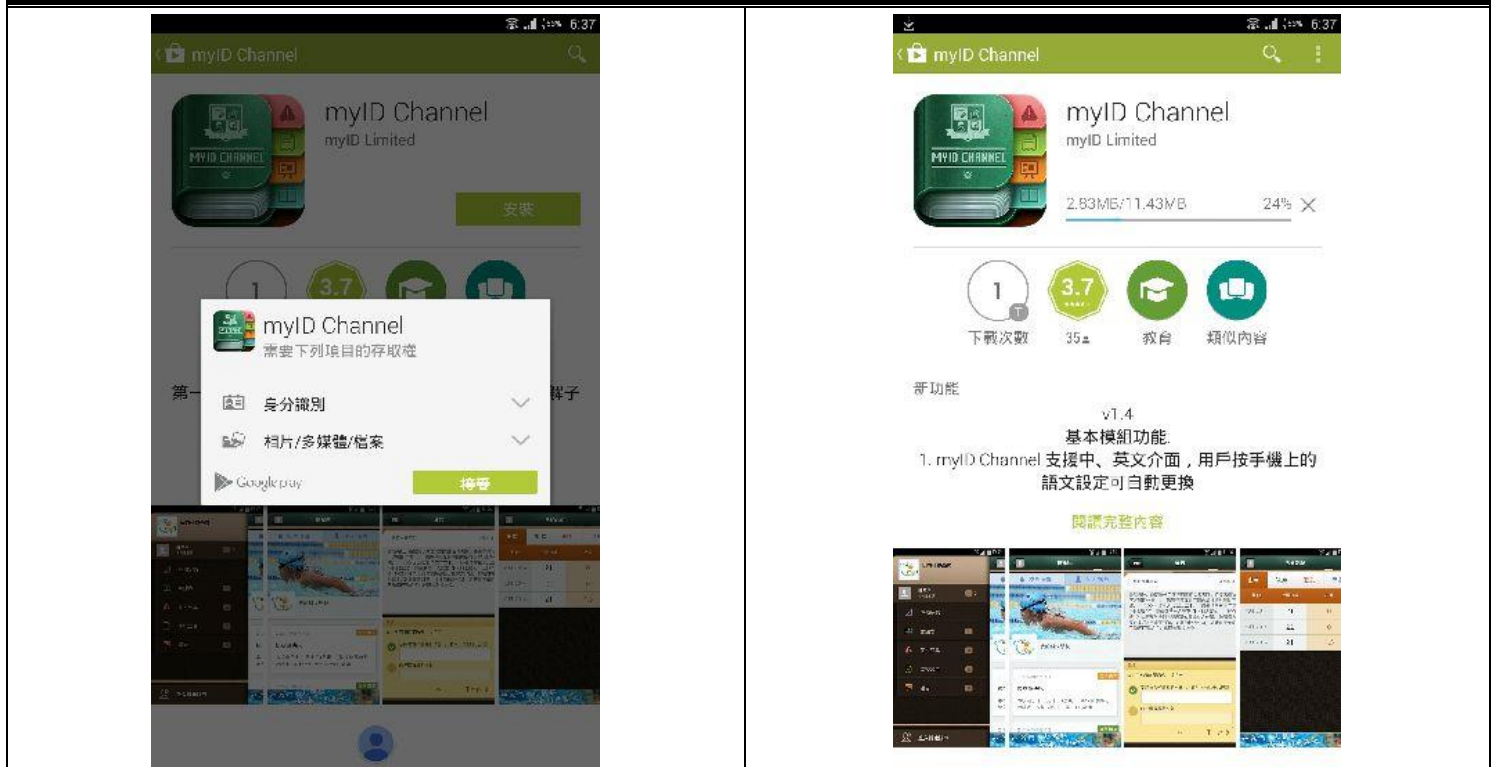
6:37
myID Channel
MYID CHANNEL
myID Channel
myID Limited
安裝
1
3.7
myID Channel
需要下列項目的存取權
第一
身分識別
相片/多媒體/檔案
Google play
接受
6:37
myID Channel
MYID CHANNEL
myID Channel
myID Limited
2.83MB/11.43MB
24%
1
3.7
下載次數
35
教育
類似內容
新功能
v1.4
基本模組功能.
1. myID Channel 支援中、英文介面，用戶按手機上的語文設定可自動更換
閱讀完整內容